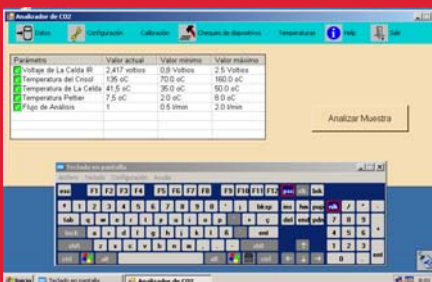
Analizador de CO2

Datos | Configuración | Calibración | Chequeo de dispositivos | Temperaturas | Help | Salir

| Parámetro | Valor actual | Valor mínimo | Valor máximo |
|---|---|---|---|
| Voltaje de La Celda IR | 2,417 voltios | 0,8 Voltios | 2,5 Voltios |
| Temperatura del Crisol | 135 oC | 70,0 oC | 160,0 oC |
| Temperatura de La Celda | 41,5 oC | 35,0 oC | 50,0 oC |
| Temperatura Peltier | 7,5 oC | 2,0 oC | 8,0 oC |
| Flujo de Análisis | 1 | 0,5 l/min | 2,0 l/min |

Analizar Muestra

Teclado en pantalla
Archivo Teclado Configuración Ayuda
esc F1 F2 F3 F4 F5 F6 F7 F8 F9 F10 F11 F12 psc slk brk
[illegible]

Inicio | Teclado en pantalla | Analizador de CO2